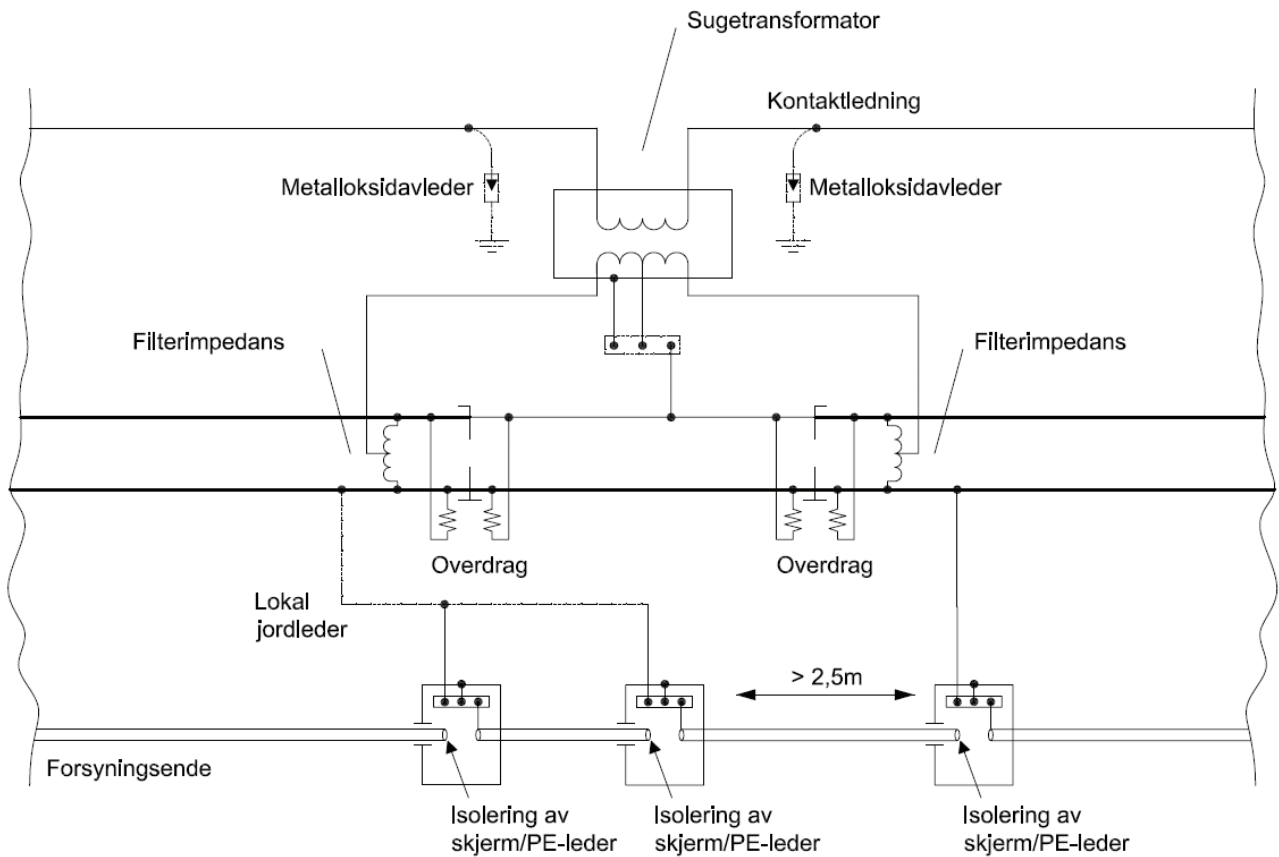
Sugetransformator

Kontaktledning

Metalloksidavleder

Metalloksidavleder

Filterimpedans

Filterimpedans

Overdrag

Overdrag

Lokal jordleder

> 2,5m

Forsyningsende

Isolering av skjerm/PE-leder

Isolering av skjerm/PE-leder

Isolering av skjerm/PE-leder